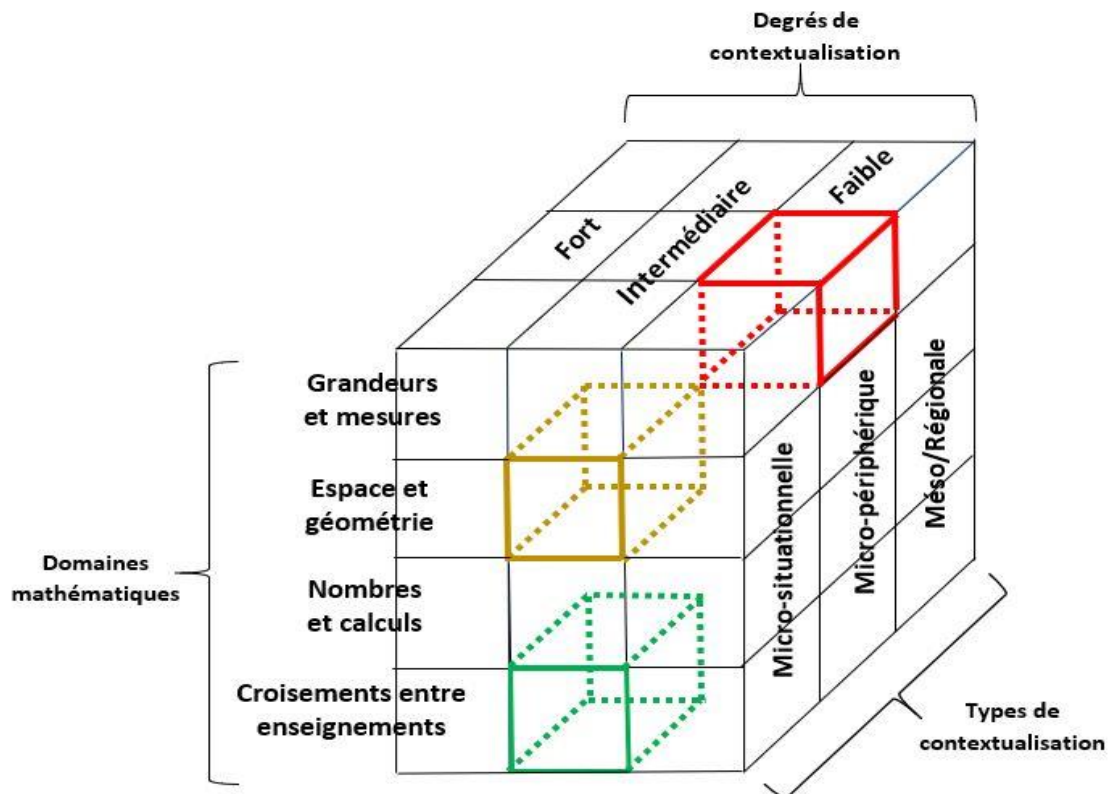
Degrés de contextualisation

Fort

Intermédiaire

Faible

Grandeurs et mesures

Espace et géométrie

Nombres et calculs

Croisements entre enseignements

Domaines mathématiques

Micro-situationnelle

Micro-périphérique

Méso/Régionale

Types de contextualisation